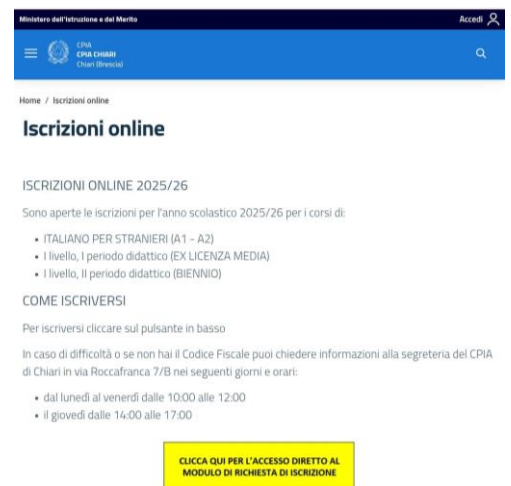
Ministero dell'Istruzione e del Merito

Accedi

CPIA
CPIA CHIARI
Chiari (Brescia)

Home / Iscrizioni online

Iscrizioni online

ISCRIZIONI ONLINE 2025/26

Sono aperte le iscrizioni per l'anno scolastico 2025/26 per i corsi di:

- ITALIANO PER STRANIERI (A1 - A2)
- I livello, I periodo didattico (EX LICENZA MEDIA)
- I livello, II periodo didattico (BIENNIO)

COME ISCRIVERSI

Per iscriversi cliccare sul pulsante in basso

In caso di difficoltà o se non hai il Codice Fiscale puoi chiedere informazioni alla segreteria del CPIA di Chiari in via Roccafranca 7/B nei seguenti giorni e orari:

- dal lunedì al venerdì dalle 10:00 alle 12:00
- il giovedì dalle 14:00 alle 17:00

CLICCA QUI PER L'ACCESSO DIRETTO AL MODULO DI RICHIESTA DI ISCRIZIONE